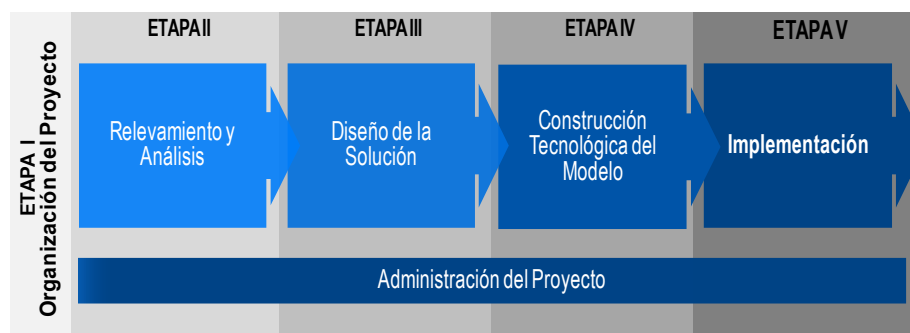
ETAPA I
Organización del Proyecto

ETAPA II

Relevamiento y Análisis

ETAPA III

Diseño de la Solución

ETAPA IV

Construcción Tecnológica del Modelo

ETAPA V

Implementación

Administración del Proyecto